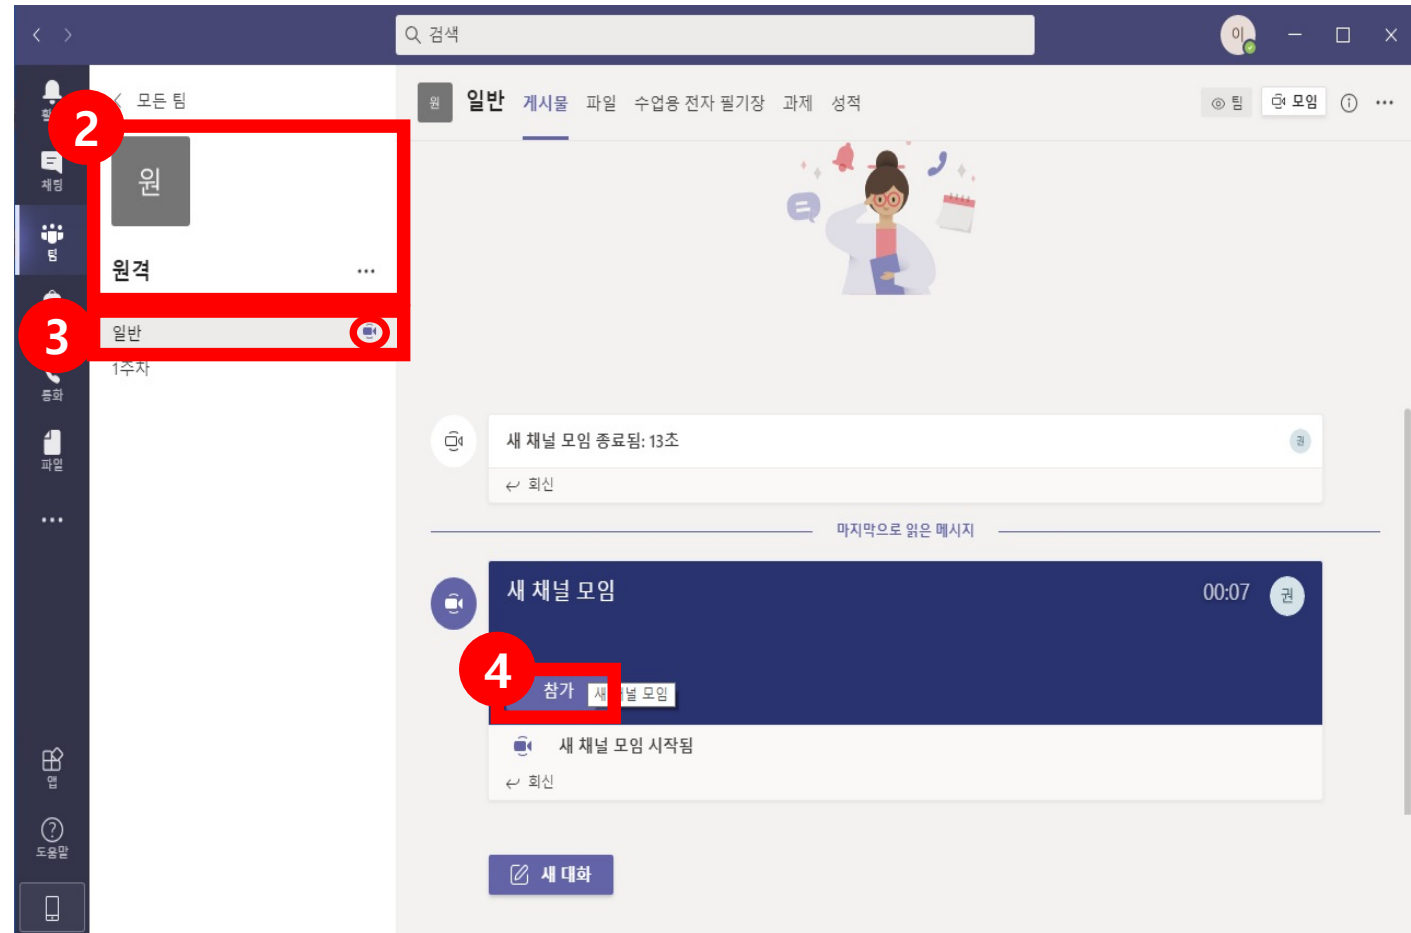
검색

이

활
채팅
팀
통화
파일
...
앱
도움말

모든 팀

2

원

원격 ...

3

일반
1주차

원 일반 게시물 파일 수업용 전자 필기장 과제 성적

팀 모임

새 채널 모임 종료됨: 13초

회신

마지막으로 읽은 메시지

새 채널 모임 00:07 권

4

참가 새 널 모임

새 채널 모임 시작됨

회신

새 대화